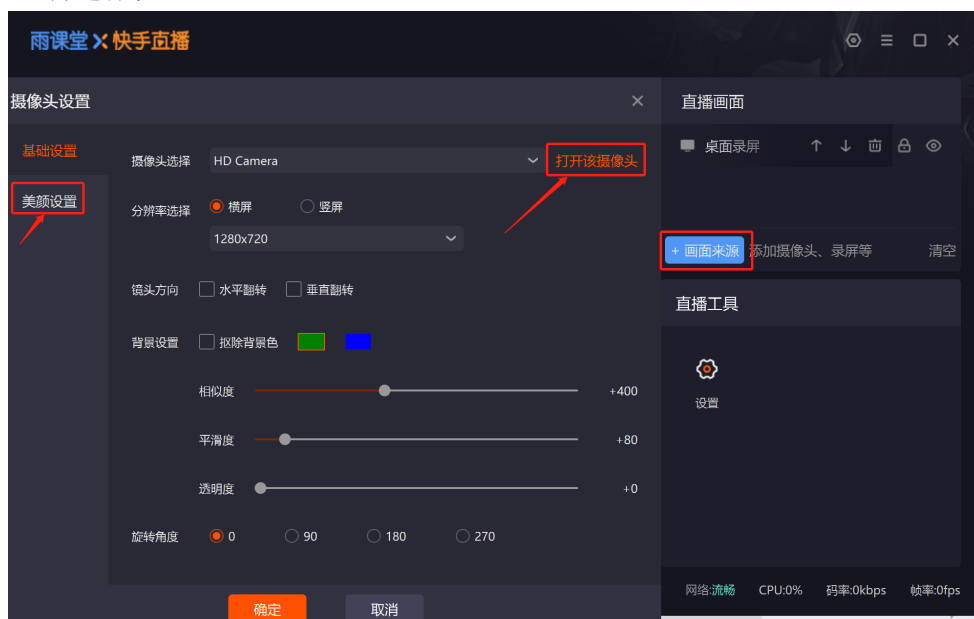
雨课堂 × 快手直播

摄像头设置

基础设置
美颜设置

摄像头选择 HD Camera
打开该摄像头

分辨率选择 横屏 竖屏
1280x720

镜头方向 水平翻转 垂直翻转

背景设置 抠除背景色

相似度 +400
平滑度 +80
透明度 +0

旋转角度 0 90 180 270

确定 取消

直播画面
桌面录屏

+ 画面来源 添加摄像头、录屏等 清空

直播工具
设置

网络:流畅 CPU:0% 码率:0kbps 帧率:0fps